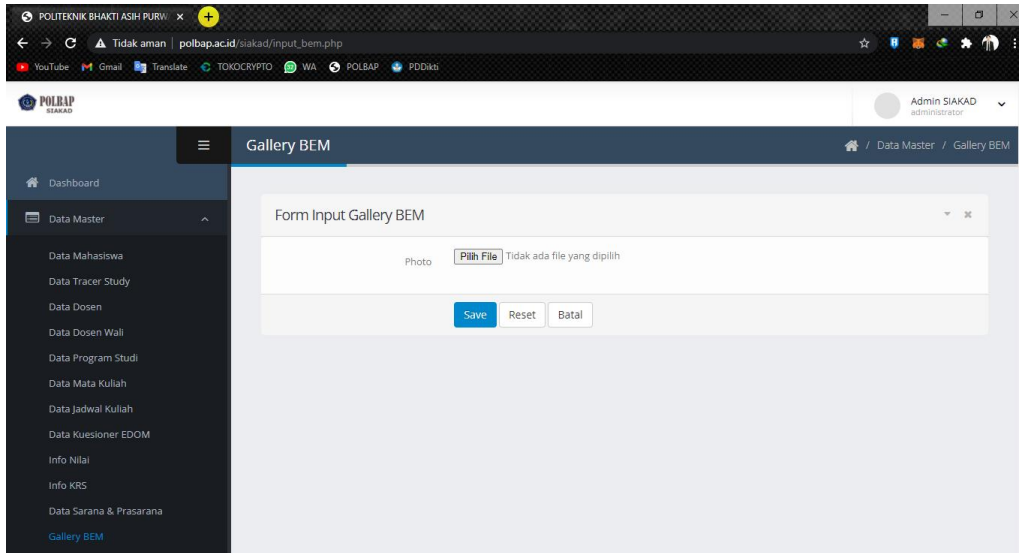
POLITEKNIK BHAKTI ASIH PURW ×

Tidak aman | polbap.ac.id/siakad/input_bem.php

YouTube Gmail Translate TOKOCRYPTO WA POLBAP PDDikti

POLBAP SIAKAD

Admin SIAKAD
administrator

Gallery BEM

/ Data Master / Gallery BEM

Dashboard

Data Master

Data Mahasiswa

Data Tracer Study

Data Dosen

Data Dosen Wali

Data Program Studi

Data Mata Kuliah

Data Jadwal Kuliah

Data Kuesioner EDOM

Info Nilai

Info KRS

Data Sarana & Prasarana

Gallery BEM

Form Input Gallery BEM

Photo Pilih File Tidak ada file yang dipilih

Save Reset Batal